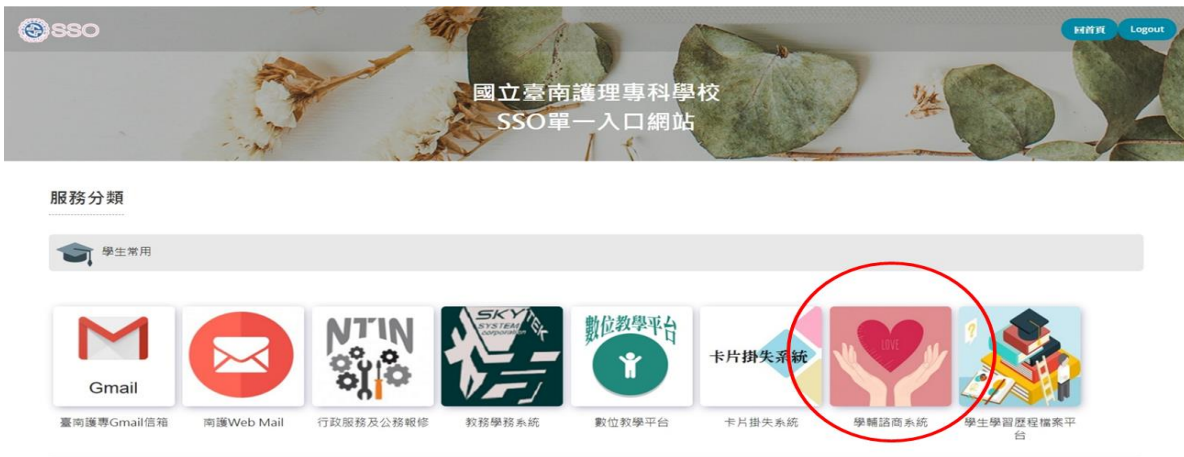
SSO

回首頁 Logout

國立臺南護理專科學校
SSO單一入口網站

服務分類

學生常用

Gmail
臺南護專Gmail信箱

南護Web Mail

NTIN
行政服務及公務報修

SKY TEK SYSTEM corporation
教務學務系統

數位教學平台
數位教學平台

卡片掛失系統
卡片掛失系統

LOVE
學輔諮商系統

學生學習歷程檔案平台